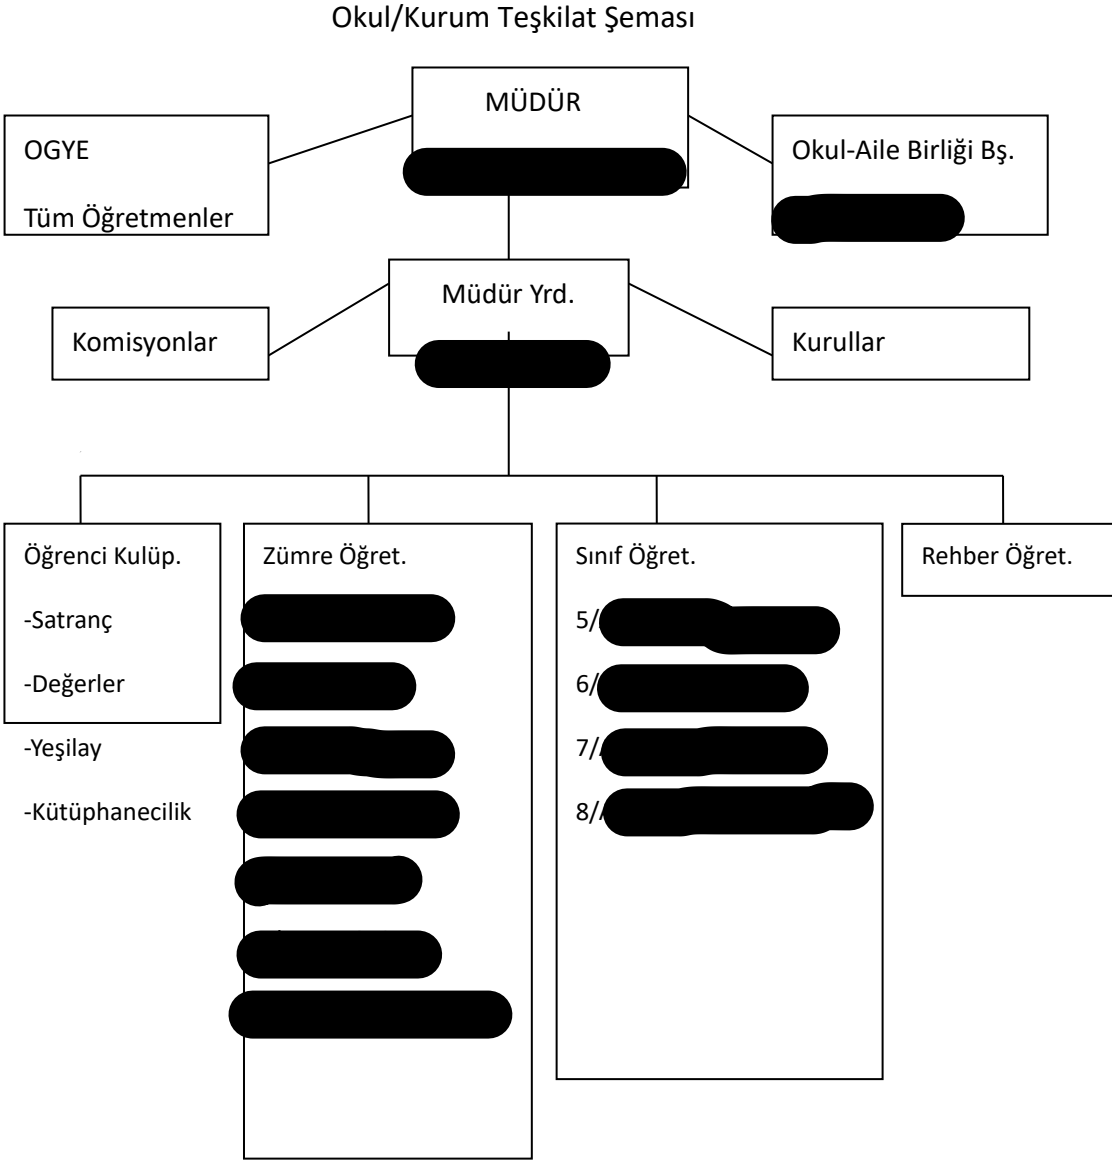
Okul/Kurum Teşkilat Şeması

MÜDÜR
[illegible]

OGYE

Tüm Öğretmenler

Okul-Aile Birliği Bş.
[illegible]

Müdür Yrd.
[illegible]

Komisyonlar

Kurullar

Öğrenci Kulüp.

-Satranç

-Değerler

-Yeşilay

-Kütüphanecilik

Zümre Öğret.
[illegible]
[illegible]
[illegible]
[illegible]
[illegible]
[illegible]
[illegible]

Sınıf Öğret.

5/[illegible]

6/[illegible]

7/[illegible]

8/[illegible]

Rehber Öğret.